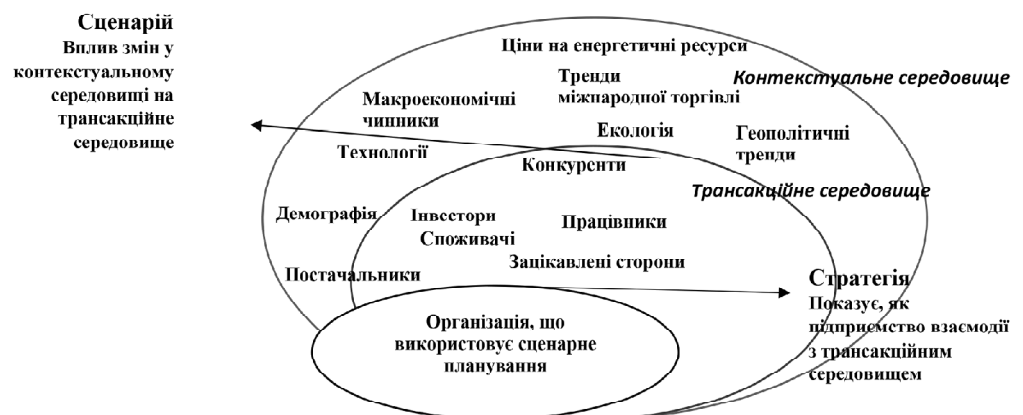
Сценарій
Вплив змін у контекстуальному середовищі на трансакційне середовище

Ціни на енергетичні ресурси

Тренди міжнародної торгівлі

Контекстуальне середовище

Макроекономічні чинники

Екологія

Геополітичні тренди

Технології

Конкуренти

Трансакційне середовище

Демографія

Інвестори

Працівники

Споживачі

Зацікавлені сторони

Постачальники

Стратегія
Показує, як підприємство взаємодії з трансакційним середовищем

Організація, що використовує сценарне планування